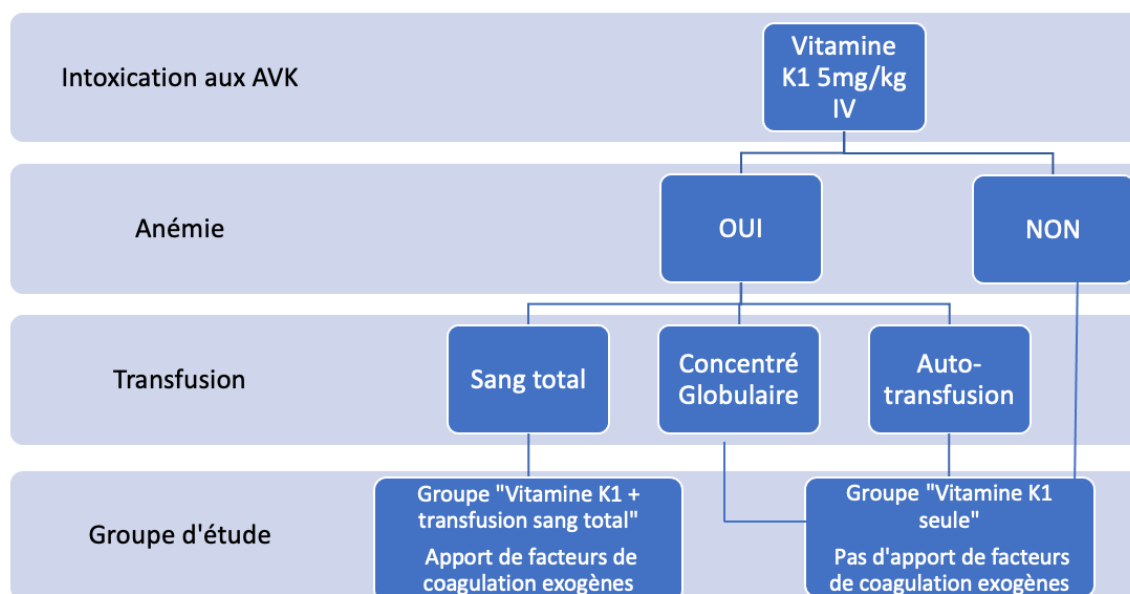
Intoxication aux AVK

Vitamine K1 5mg/kg IV

Anémie

OUI

NON

Transfusion

Sang total

Concentré Globulaire

Auto-transfusion

Groupe d'étude

Groupe "Vitamine K1 + transfusion sang total"

Apport de facteurs de coagulation exogènes

Groupe "Vitamine K1 seule"

Pas d'apport de facteurs de coagulation exogènes